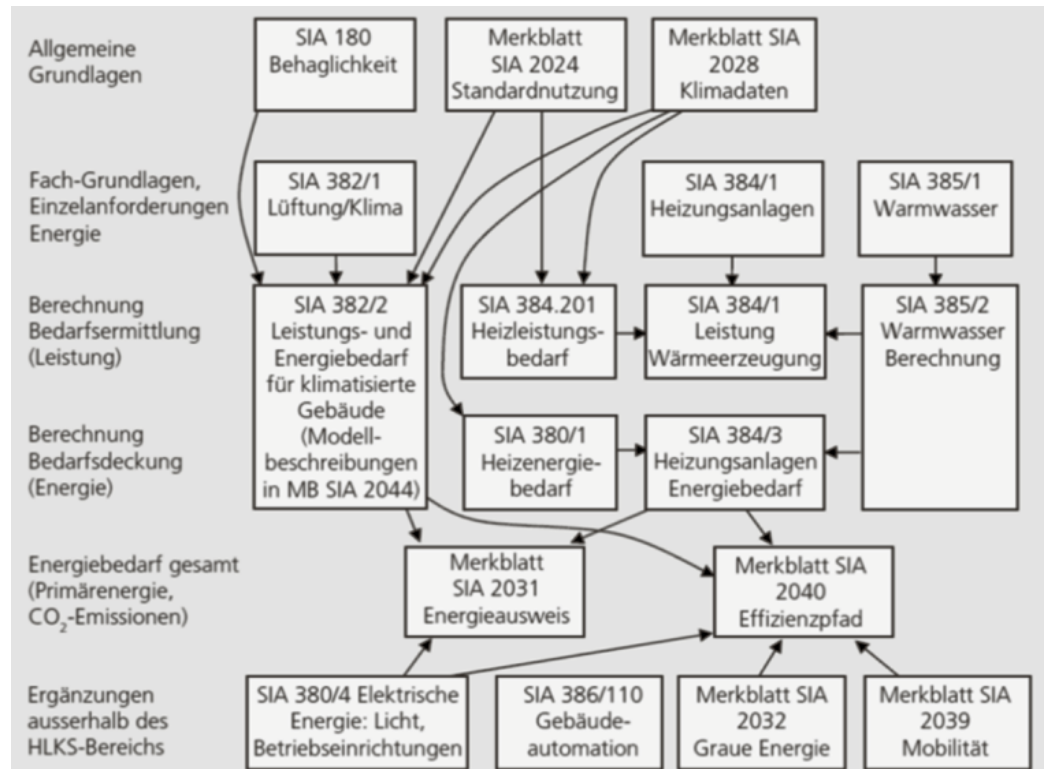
Allgemeine Grundlagen

SIA 180 Behaglichkeit

Merkblatt SIA 2024 Standardnutzung

Merkblatt SIA 2028 Klimadaten

Fach-Grundlagen, Einzelanforderungen Energie

SIA 382/1 Lüftung/Klima

SIA 384/1 Heizungsanlagen

SIA 385/1 Warmwasser

Berechnung Bedarfsermittlung (Leistung)

SIA 382/2 Leistungs- und Energiebedarf für klimatisierte Gebäude (Modellbeschreibungen in MB SIA 2044)

SIA 384.201 Heizleistungsbedarf

SIA 384/1 Leistung Wärmeerzeugung

SIA 385/2 Warmwasser Berechnung

Berechnung Bedarfsdeckung (Energie)

SIA 380/1 Heizenergiebedarf

SIA 384/3 Heizungsanlagen Energiebedarf

Energiebedarf gesamt (Primärenergie, $CO_2$-Emissionen)

Merkblatt SIA 2031 Energieausweis

Merkblatt SIA 2040 Effizienzpfad

Ergänzungen ausserhalb des HLKS-Bereichs

SIA 380/4 Elektrische Energie: Licht, Betriebseinrichtungen

SIA 386/110 Gebäudeautomation

Merkblatt SIA 2032 Graue Energie

Merkblatt SIA 2039 Mobilität